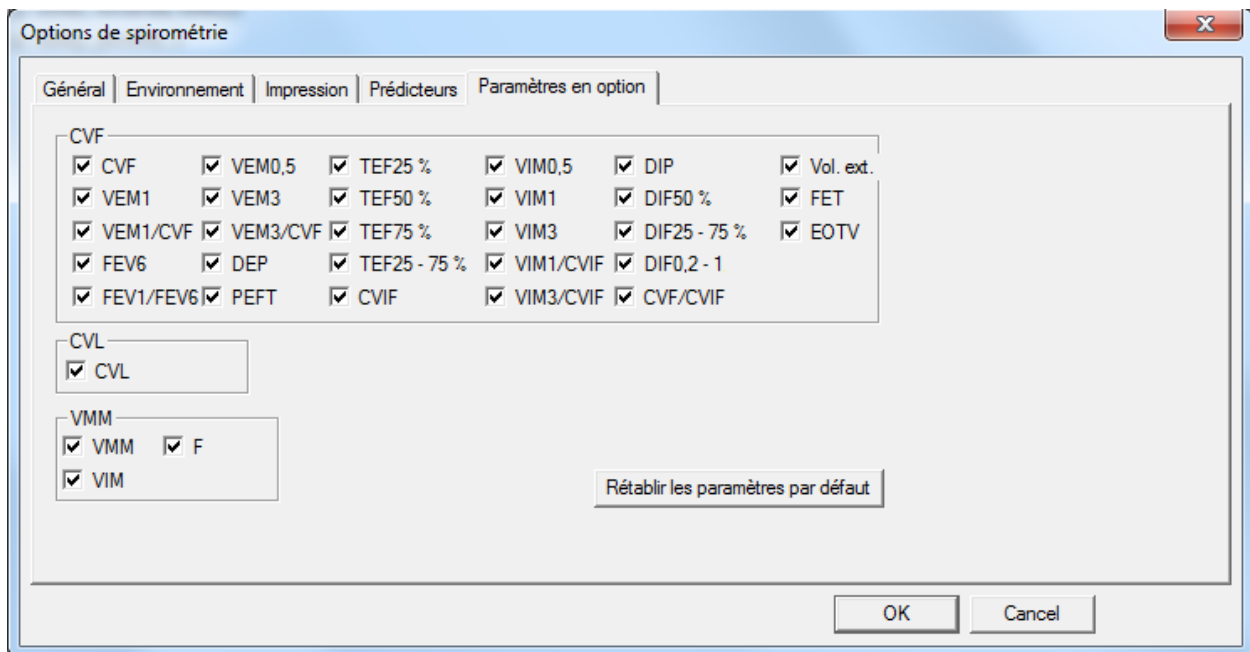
Options de spirométrie

Général | Environnement | Impression | Prédicteurs | Paramètres en option

CVF

| | | | | | |
|---|---|---|---|---|---|
| CVF | VEM0,5 | TEF25 % | VIM0,5 | DIP | Vol. ext. |
| VEM1 | VEM3 | TEF50 % | VIM1 | DIF50 % | FET |
| VEM1/CVF | VEM3/CVF | TEF75 % | VIM3 | DIF25 - 75 % | EOTV |
| FEV6 | DEP | TEF25 - 75 % | VIM1/CVIF | DIF0,2 - 1 | |
| FEV1/FEV6 | PEFT | CVIF | VIM3/CVIF | CVF/CVIF | |

CVL
CVL

VMM
VMM F
VIM

Rétablir les paramètres par défaut

OK Cancel